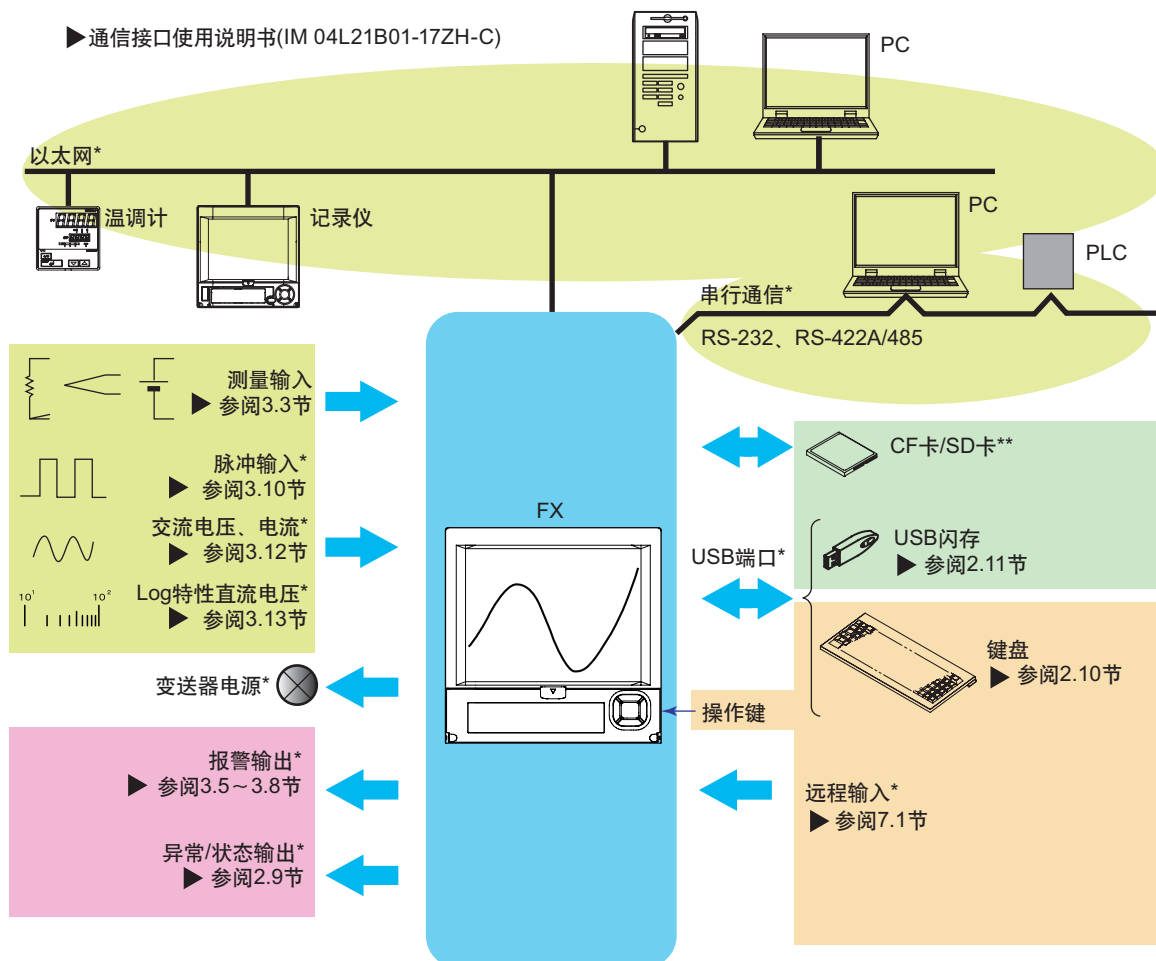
▶通信接口使用说明书(IM 04L21B01-17ZH-C)

PC

以太网*

温调计

记录仪

PC

PLC

串行通信*

RS-232、RS-422A/485

测量输入
▶ 参阅3.3节

脉冲输入*
▶ 参阅3.10节

交流电压、电流*
▶ 参阅3.12节

$10^1$ $10^2$

Log特性直流电压*
▶ 参阅3.13节

变送器电源*

报警输出*
▶ 参阅3.5～3.8节

异常/状态输出*
▶ 参阅2.9节

FX

CF卡/SD卡**

USB端口*

USB闪存
▶ 参阅2.11节

键盘
▶ 参阅2.10节

操作键

远程输入*
▶ 参阅7.1节